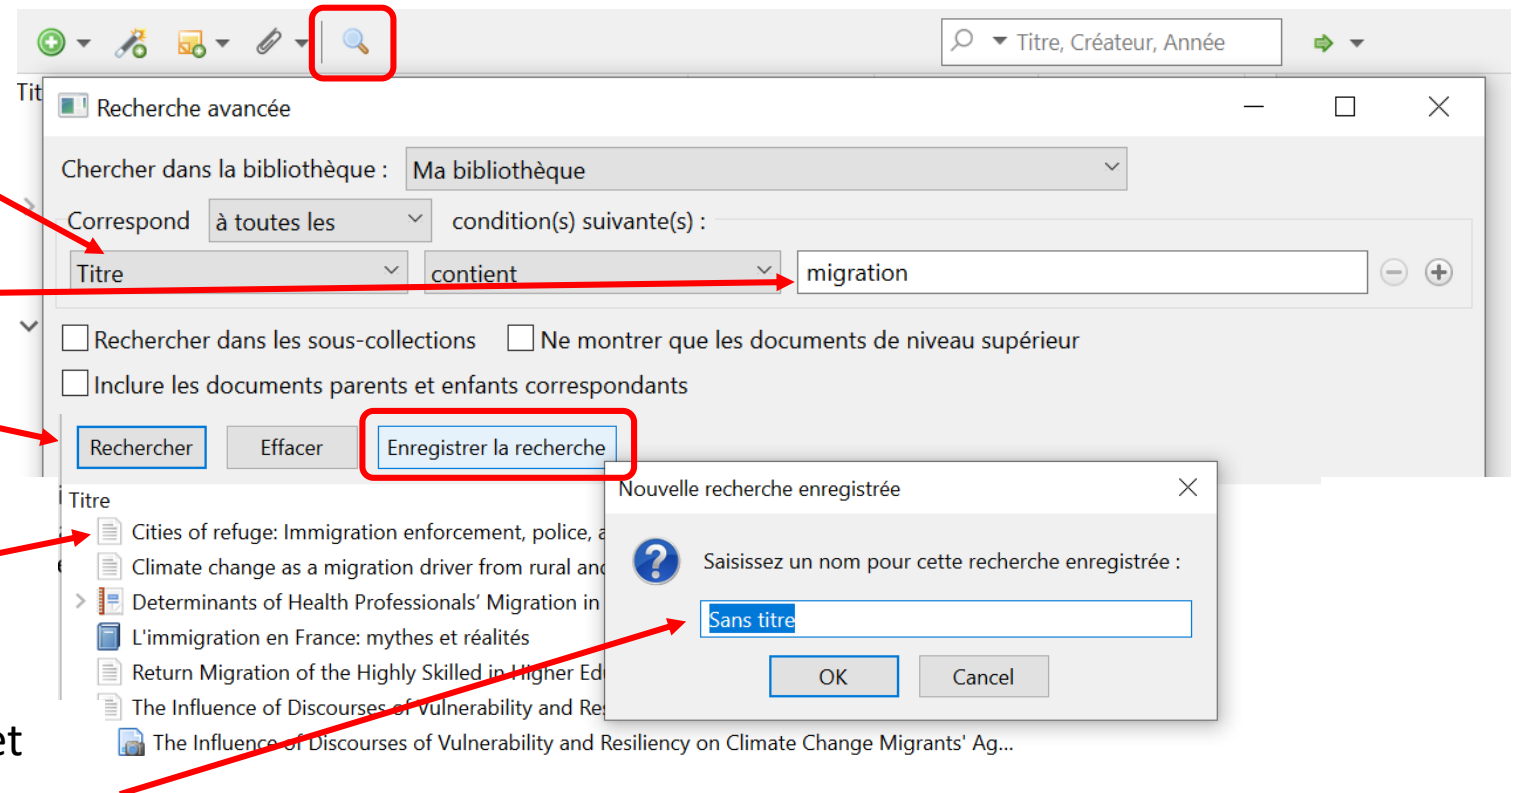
Titre, Créateur, Année

Tit

Recherche avancée

Chercher dans la bibliothèque : Ma bibliothèque

Correspond à toutes les condition(s) suivante(s) :

Titre contient migration

Rechercher dans les sous-collections

Ne montrer que les documents de niveau supérieur

Inclure les documents parents et enfants correspondants

Rechercher Effacer Enregistrer la recherche

Titre

Cities of refuge: Immigration enforcement, police, a

Climate change as a migration driver from rural and

Determinants of Health Professionals' Migration in

L'immigration en France: mythes et réalités

Return Migration of the Highly Skilled in Higher Edu

The Influence of Discourses of Vulnerability and Res

The Influence of Discourses of Vulnerability and Resiliency on Climate Change Migrants' Ag...

Nouvelle recherche enregistrée

Saisissez un nom pour cette recherche enregistrée :

Sans titre

OK Cancel

et